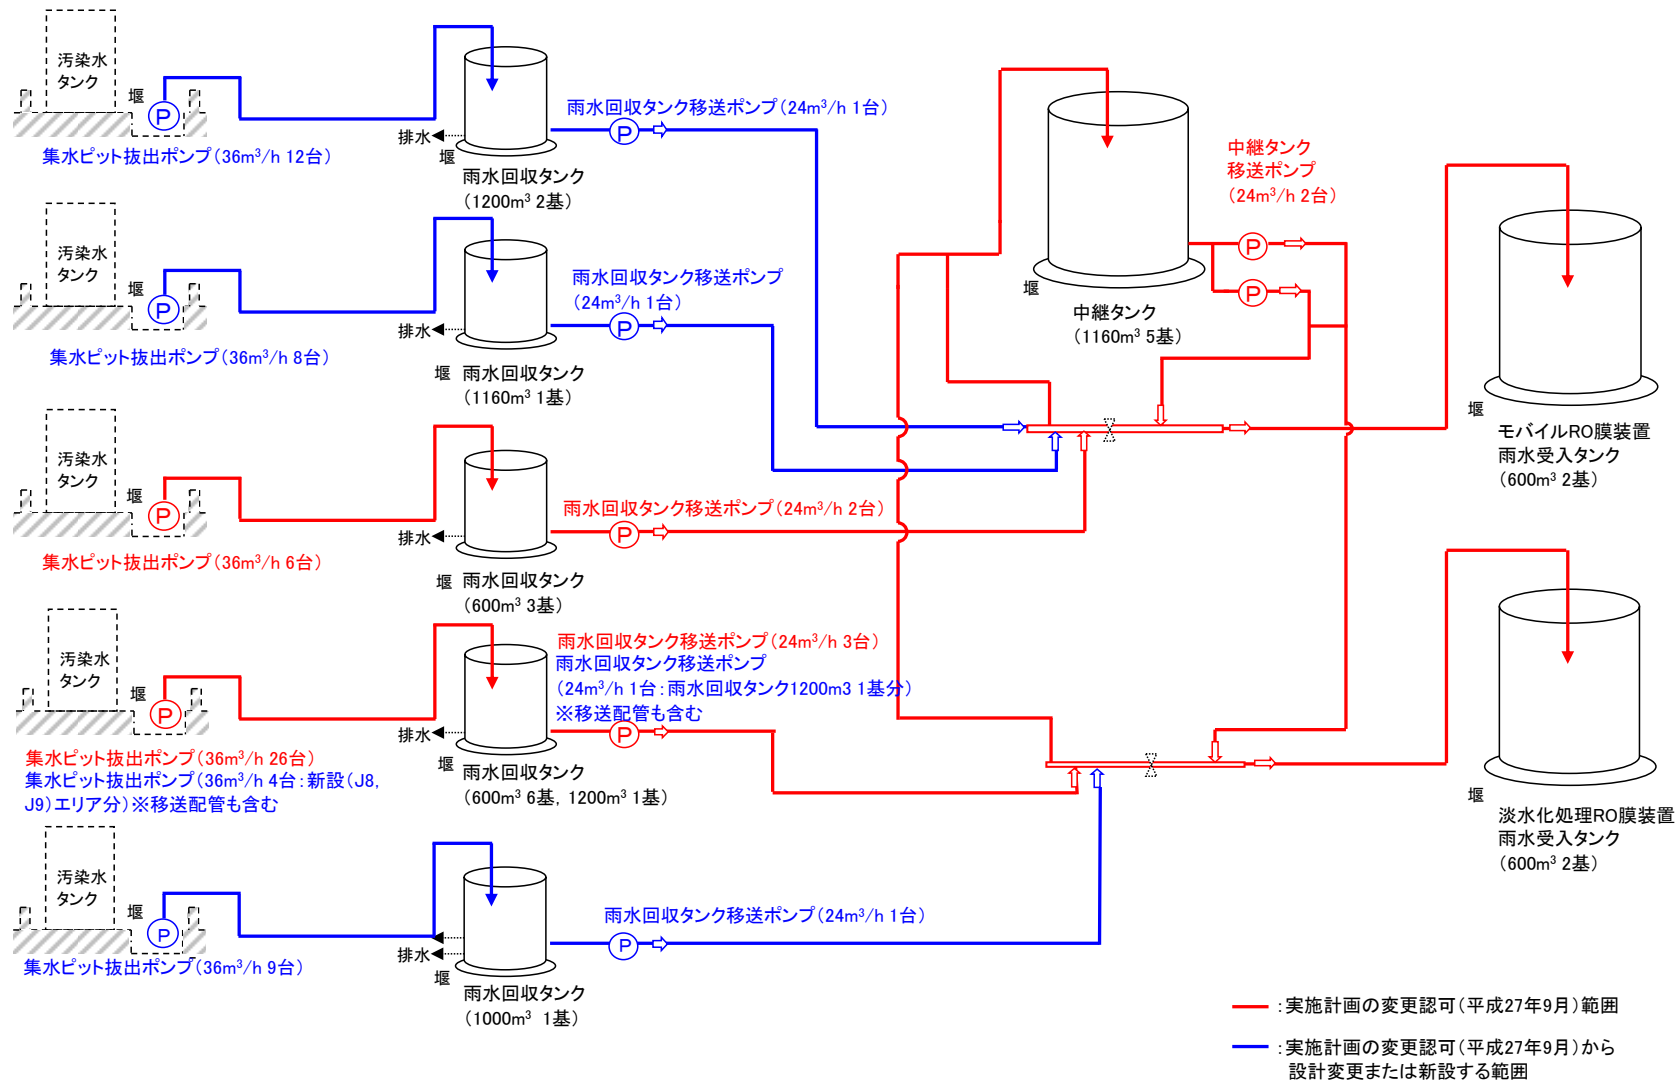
汚染水タンク

堰

P

集水ピット抜出ポンプ（36m³/h 12台）

排水

堰

雨水回収タンク（1200m³ 2基）

雨水回収タンク移送ポンプ（24m³/h 1台）

P

汚染水タンク

堰

P

集水ピット抜出ポンプ（36m³/h 8台）

排水

堰 雨水回収タンク（1160m³ 1基）

雨水回収タンク移送ポンプ（24m³/h 1台）

P

汚染水タンク

堰

P

集水ピット抜出ポンプ（36m³/h 6台）

排水

堰 雨水回収タンク（600m³ 3基）

雨水回収タンク移送ポンプ（24m³/h 2台）

P

汚染水タンク

堰

P

集水ピット抜出ポンプ（36m³/h 26台）
集水ピット抜出ポンプ（36m³/h 4台：新設（J8, J9）エリア分）※移送配管も含む

排水

堰 雨水回収タンク（600m³ 6基，1200m³ 1基）

雨水回収タンク移送ポンプ（24m³/h 3台）
雨水回収タンク移送ポンプ（24m³/h 1台：雨水回収タンク1200m3 1基分）
※移送配管も含む

P

汚染水タンク

堰

P

集水ピット抜出ポンプ（36m³/h 9台）

排水

堰

雨水回収タンク（1000m³ 1基）

雨水回収タンク移送ポンプ（24m³/h 1台）

P

堰

中継タンク（1160m³ 5基）

中継タンク移送ポンプ（24m³/h 2台）

P

P

堰

モバイルRO膜装置雨水受入タンク（600m³ 2基）

堰

淡水化処理RO膜装置雨水受入タンク（600m³ 2基）

：実施計画の変更認可（平成27年9月）範囲

：実施計画の変更認可（平成27年9月）から設計変更または新設する範囲